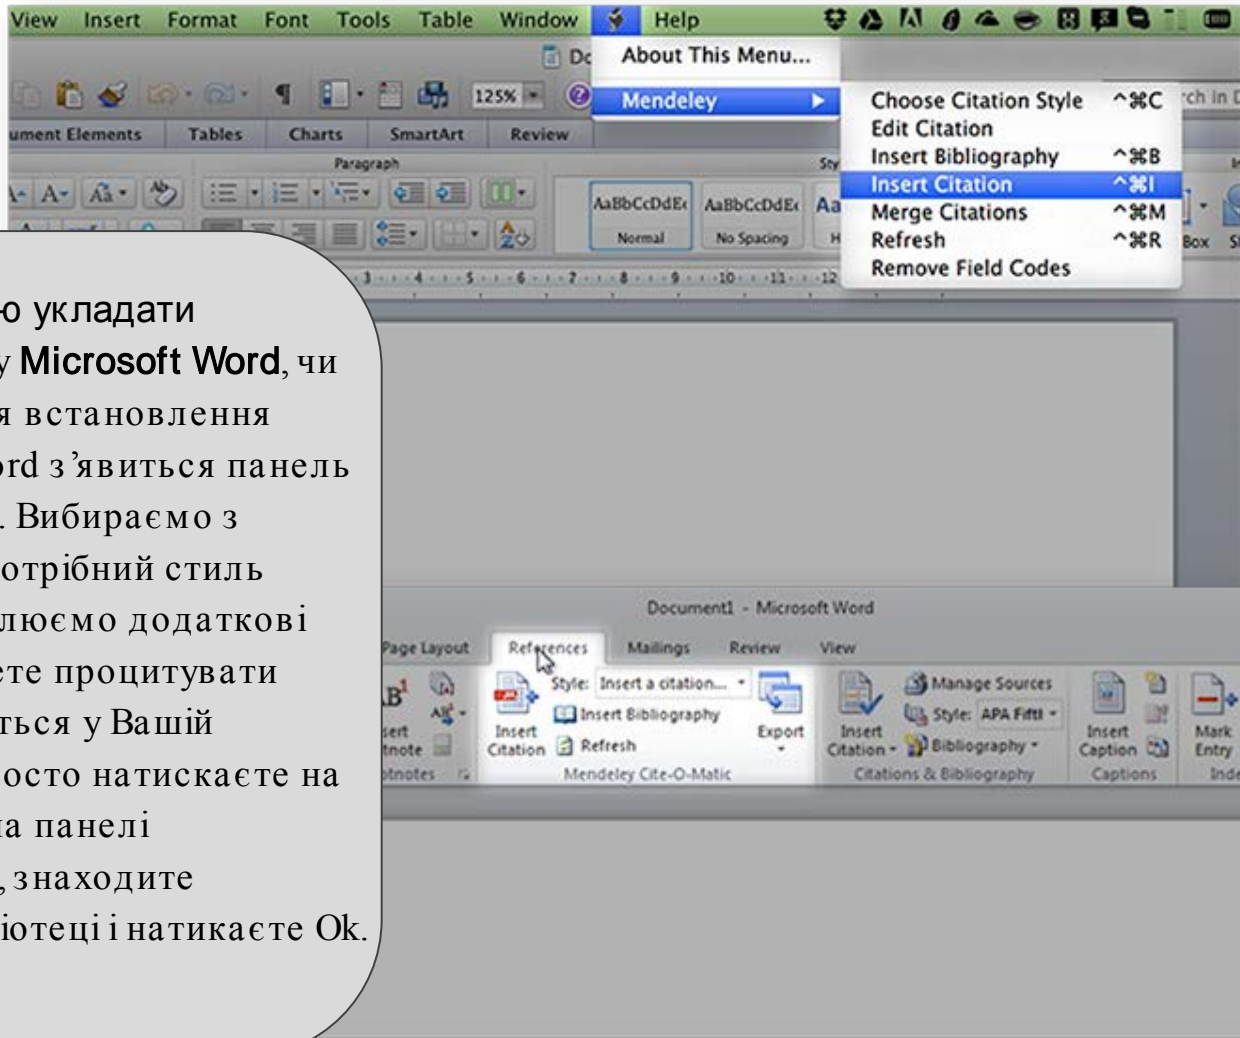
View Insert Format Font Tools Table Window Help

Dc About This Menu...

Mendeley

Choose Citation Style ^⌘C
Edit Citation
Insert Bibliography ^⌘B
Insert Citation ^⌘I
Merge Citations ^⌘M
Refresh ^⌘R
Remove Field Codes

125%

ument Elements Tables Charts SmartArt Review

Paragraph

AaBbCcDdEe AaBbCcDdEe Aa
Normal No Spacing

rch in

Box

о укладати у Microsoft Word, чи я встановлення ord з'явиться панель . Вибираємо з отрібний стиль люємо додаткові ете процитувати ться у Вашій осто натискаєте на на панелі , знаходите іотеці і натикаєте Ok.

Document1 - Microsoft Word

Page Layout References Mailings Review View

Style: Insert a citation...
Insert Bibliography
Insert Citation
Refresh
Export
Mendeley Cite-O-Matic

Manage Sources
Style: APA Fifth
Insert Citation
Bibliography
Citations & Bibliography

Insert Caption
Captions

Mark Entry
Inde

sert tnote
tnotes